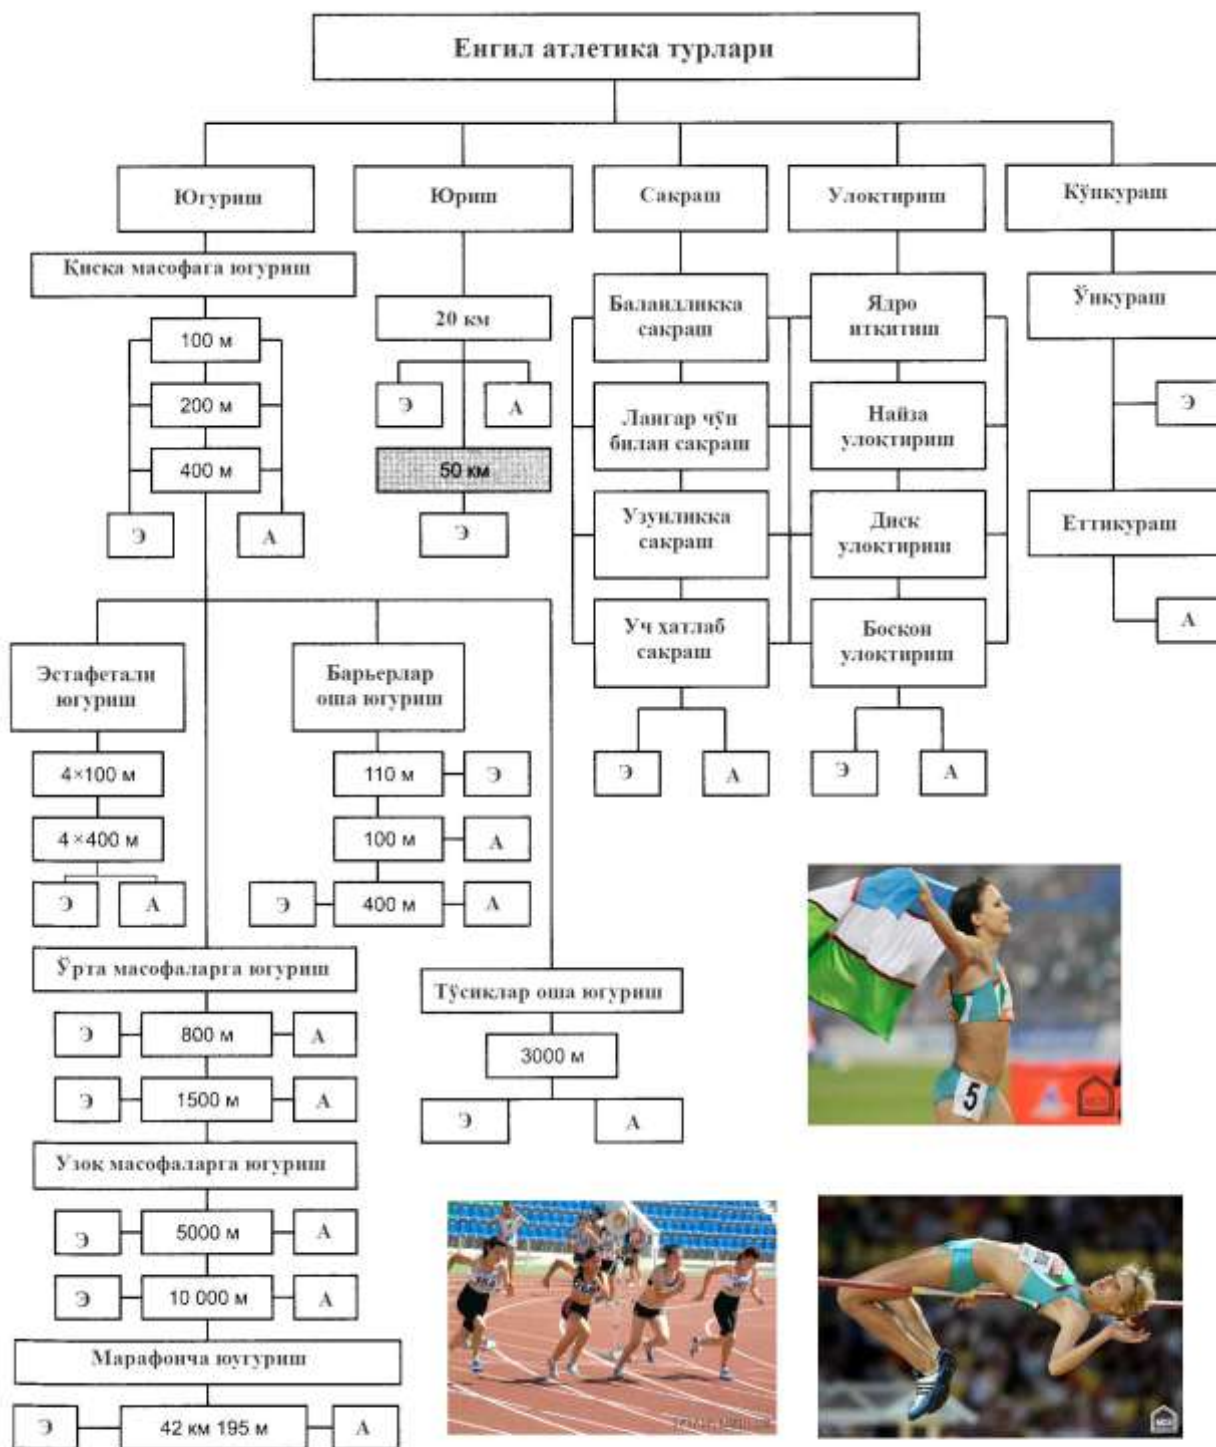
Енгил атлетика турлари

Югуриш

Юриш

Сакраш

Улоктириш

Кўпкураш

Киска масофага югуриш

100 м

200 м

400 м

Э

А

20 км

Э

А

50 км

Э

Баландликка сакраш

Лангар чўп билан сакраш

Узунликка сакраш

Уч хатлаб сакраш

Э

А

Ядро иткитиш

Найза улоктириш

Диск улоктириш

Боскон улоктириш

Э

А

Ўнкураш

Э

Еттикураш

А

Эстафетали югуриш

4×100 м

4×400 м

Э

А

Барьерлар оша югуриш

110 м

Э

100 м

А

Э

400 м

А

Ўрта масофаларга югуриш

Э

800 м

А

Э

1500 м

А

Тўсиклар оша югуриш

3000 м

Э

А

Узок масофаларга югуриш

Э

5000 м

А

Э

10 000 м

А

Марафонча юугуриш

Э

42 км 195 м

А

5